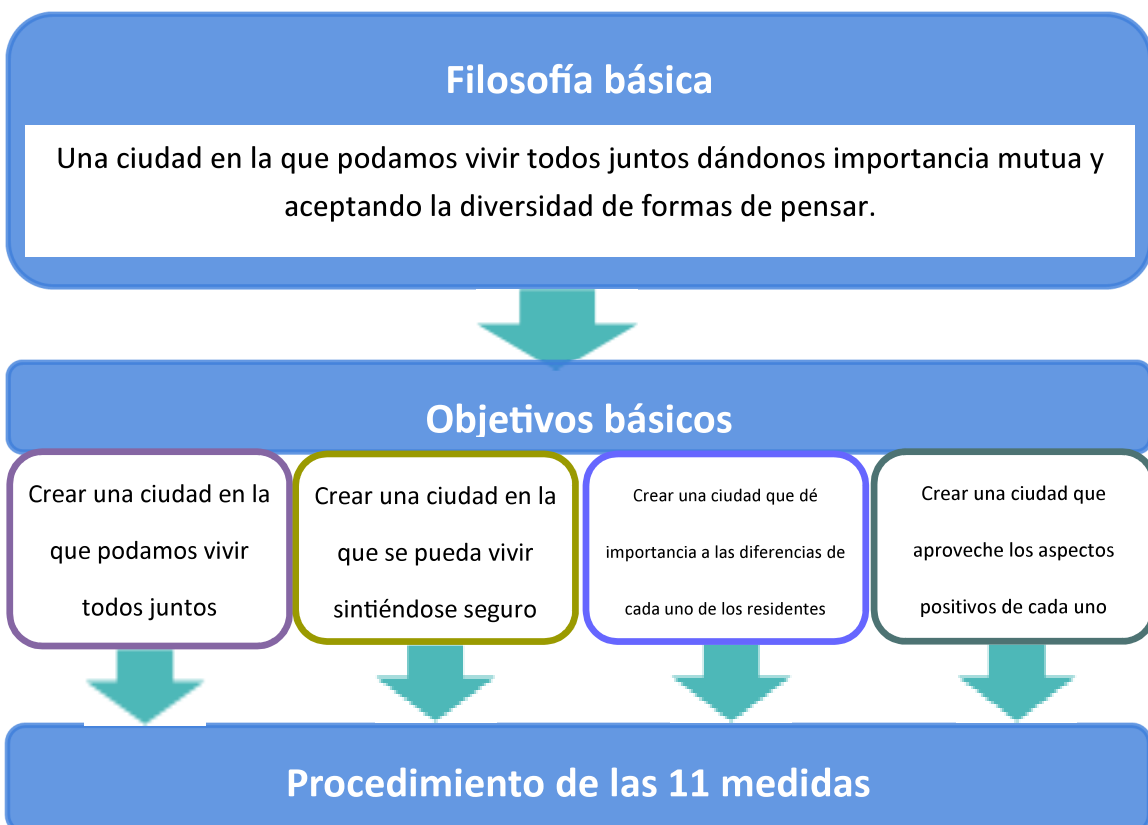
Filosofía básica

Una ciudad en la que podamos vivir todos juntos dándonos importancia mutua y aceptando la diversidad de formas de pensar.

Objetivos básicos

Crear una ciudad en la que podamos vivir todos juntos

Crear una ciudad en la que se pueda vivir sintiéndose seguro

Crear una ciudad que dé importancia a las diferencias de cada uno de los residentes

Crear una ciudad que aproveche los aspectos positivos de cada uno

Procedimiento de las 11 medidas